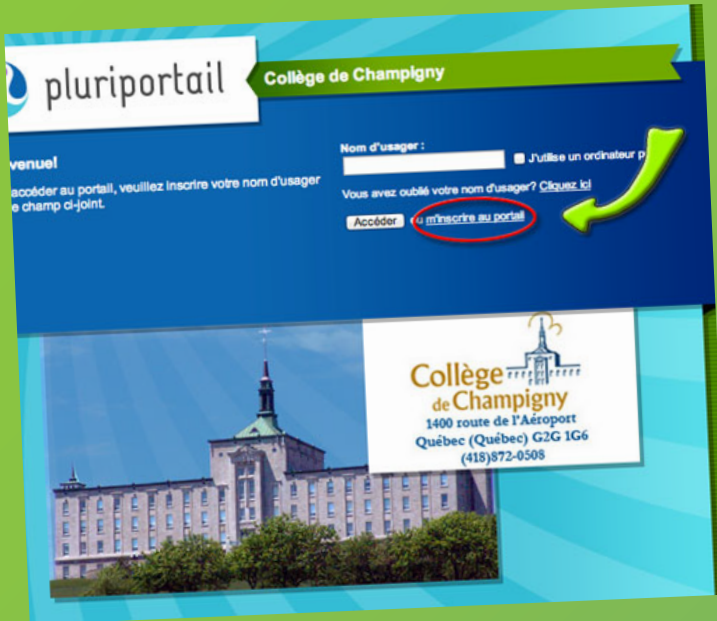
pluriportail

Collège de Champigny

venue!

accéder au portail, veuillez inscrire votre nom d'usager e champ ci-joint.

Nom d'usager :

J'utilise un ordinateur p

Vous avez oublié votre nom d'usager? Cliquez ici

Accéder ou m'inscrire au portail

Collège de Champigny
1400 route de l'Aéroport
Québec (Québec) G2G 1G6
(418)872-0508